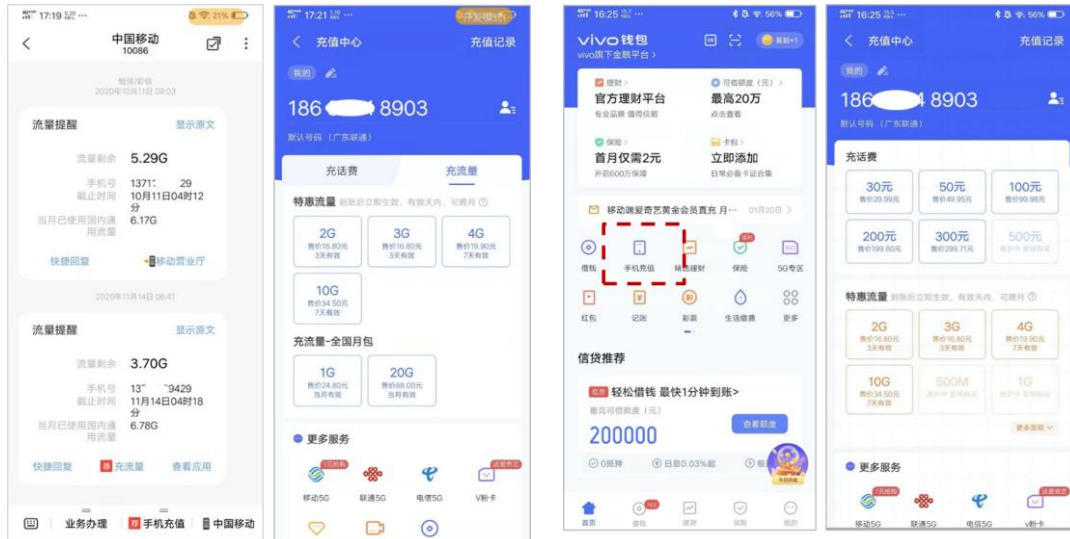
17:19 21%
中国移动
10086
短信/彩信
2020年10月11日 09:03
流量提醒 显示原文
流量剩余 5.29G
手机号 1371 29
截止时间 10月11日04时12分
当月已使用国内通用流量 6.17G
快捷回复 移动营业厅
2020年11月14日 08:41
流量提醒 显示原文
流量剩余 3.70G
手机号 13 9429
截止时间 11月14日04时18分
当月已使用国内通用流量 6.78G
快捷回复 充流量 查看应用
业务办理 手机充值 中国移动

17:21
充值中心 充值记录
我的
186 8903
默认号码（广东联通）
充话费 充流量
特惠流量
2G 售价16.80元 3天有效
3G 售价16.80元 3天有效
4G 售价19.90元 7天有效
10G 售价34.50元 7天有效
充流量-全国月包
1G 售价24.80元 当月有效
20G 售价88.00元 当月有效
更多服务
移动5G 联通5G 电信5G V粉卡

16:25 56%
vivo钱包
vivo旗下金融平台 >
理财 官方理财平台 专业品牌 值得信赖
可借额度（元） 最高20万 点击查看
保险 首月仅需2元 开启600万保障
卡包 立即添加 日常必备卡证合集
移动送爱奇艺黄金会员直充 月... 01月20日 >
借钱 手机充值 精选理财 保险 5G专区
红包 记账 彩票 生活缴费 更多
信贷推荐
轻松借钱 最快1分钟到账>
最高可借额度（元）
200000
查看额度
0抵押 日息0.03%起
首页 借钱 理财 保险 我的

16:25 56%
充值中心 充值记录
我的
186 8903
默认号码（广东联通）
充话费
30元 售价29.99元
50元 售价49.95元
100元 售价99.98元
200元 售价199.60元
300元 售价299.71元
500元
特惠流量
2G 售价16.80元 3天有效
3G 售价16.80元 3天有效
4G 售价19.90元 7天有效
10G 售价34.50元 7天有效
500M
1G
更多面额
更多服务
移动5G 联通5G 电信5G V粉卡